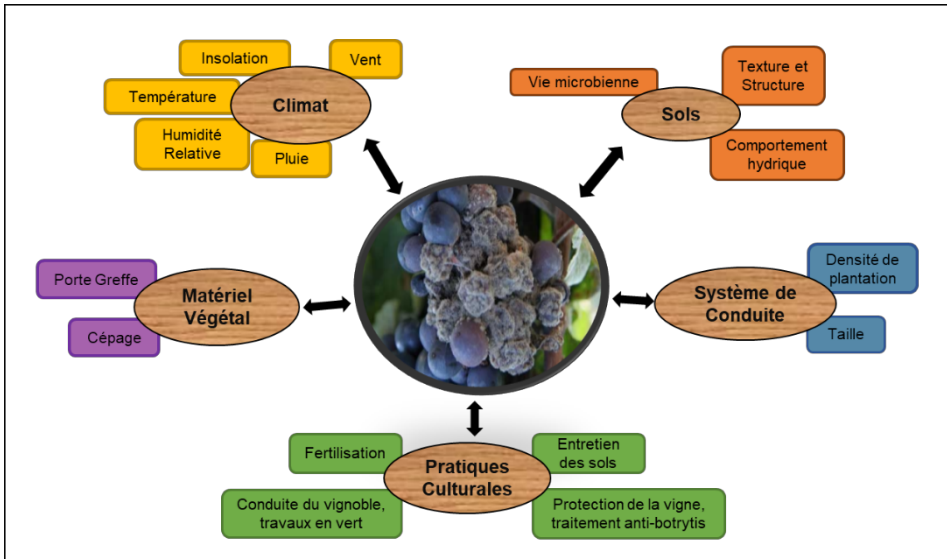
Insolation
Vent
Température
Climat
Humidité Relative
Pluie

Vie microbienne
Texture et Structure
Sols
Comportement hydrique

Porte Greffe
Matériel Végétal
Cépage

Système de Conduite
Densité de plantation
Taille

Fertilisation
Pratiques Culturales
Entretien des sols
Conduite du vignoble, travaux en vert
Protection de la vigne, traitement anti-botrytis